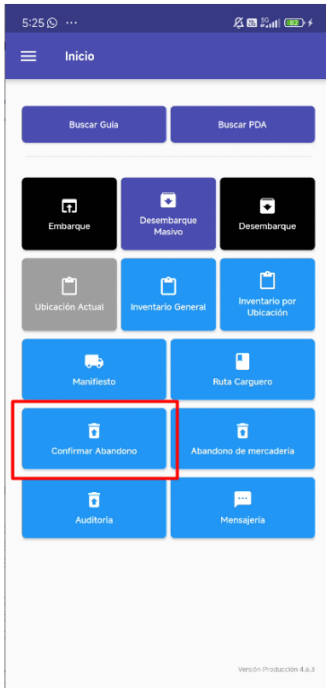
5:25 ···

Inicio

Buscar Guía

Buscar PDA

Embarque

Desembarque Masivo

Desembarque

Ubicación Actual

Inventario General

Inventario por Ubicación

Manifiesto

Ruta Carguero

Confirmar Abandono

Abandono de mercadería

Auditoria

Mensajería

Versión Producción 4.6.3